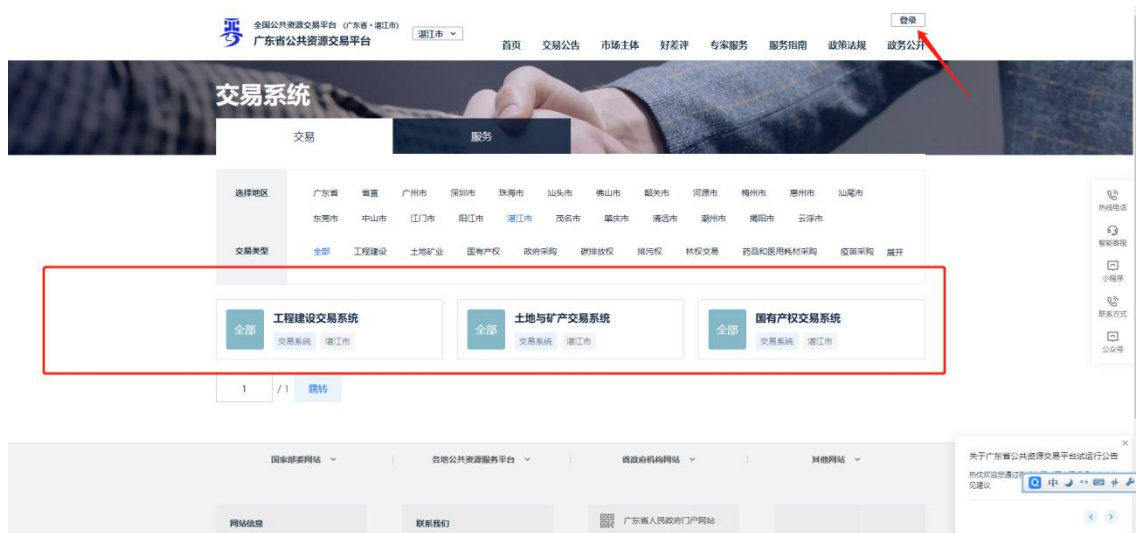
全国公共资源交易平台（广东省·湛江市）
广东省公共资源交易平台

湛江市

首页 交易公告 市场主体 好差评 专家服务 服务指南 政策法规 政务公开

登录

交易系统

交易 服务

选择地区 广东省 省直 广州市 深圳市 珠海市 汕头市 佛山市 韶关市 河源市 梅州市 惠州市 汕尾市 东莞市 中山市 江门市 阳江市 湛江市 茂名市 肇庆市 清远市 潮州市 揭阳市 云浮市

交易类型 全部 工程建设 土地矿业 国有产权 政府采购 碳排放权 排污权 林权交易 药品和医用耗材采购 疫苗采购 展开

全部 工程建设交易系统 交易系统 湛江市

全部 土地与矿产交易系统 交易系统 湛江市

全部 国有产权交易系统 交易系统 湛江市

1 / 1 跳转

热线电话
智能客服
小程序
联系方式
公众号

国家部委网站 各地公共资源服务平台 省政府机构网站 其他网站

网站信息 联系我们 广东省人民政府门户网站

关于广东省公共资源交易平台试运行公告
热忱欢迎您通过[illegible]见建议